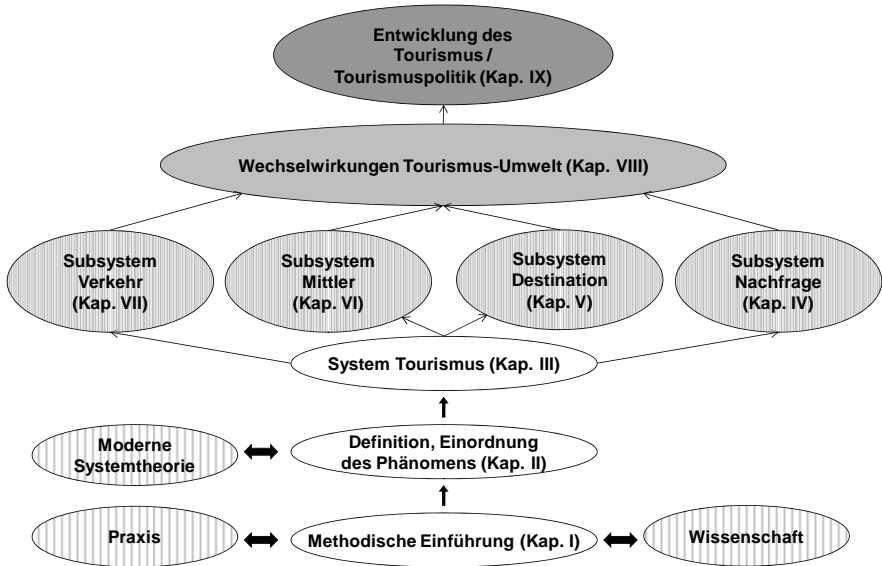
Entwicklung des Tourismus / Tourismuspolitik (Kap. IX)

Wechselwirkungen Tourismus-Umwelt (Kap. VIII)

Subsystem Verkehr (Kap. VII)

Subsystem Mittler (Kap. VI)

Subsystem Destination (Kap. V)

Subsystem Nachfrage (Kap. IV)

System Tourismus (Kap. III)

Moderne Systemtheorie

Definition, Einordnung des Phänomens (Kap. II)

Praxis

Methodische Einführung (Kap. I)

Wissenschaft